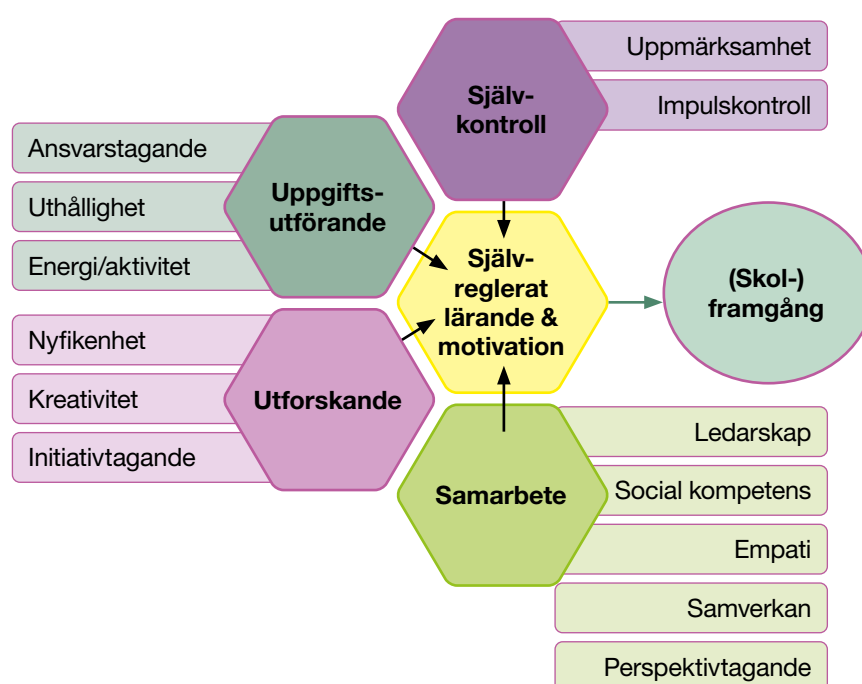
Självkontroll

Uppmärksamhet

Impulskontroll

Ansvarstagande

Uthållighet

Energi/aktivitet

Uppgiftsutförande

Självreglerat lärande & motivation

(Skol-)framgång

Nyfikenhet

Kreativitet

Initiativtagande

Utforskande

Samarbete

Ledarskap

Social kompetens

Empati

Samverkan

Perspektivtagande